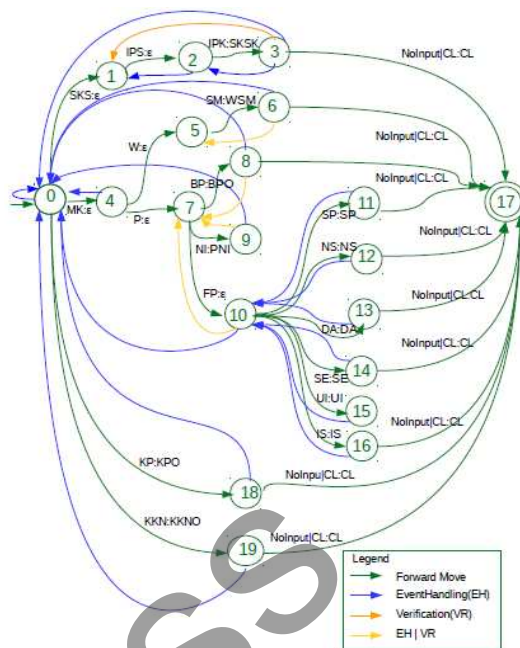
IPS:ε
IPK:SKSK
1
2
3
NoInput|CL:CL
SKS:ε
SM:WSM
6
5
W:ε
NoInput|CL:CL
8
BP:BPO
NoInput|CL:CL
0
MK:ε
4
P:ε
7
11
17
SP:SP
9
NI:PNI
NS:NS
NoInput|CL:CL
12
FP:ε
13
NoInput|CL:CL
10
DA:DA
NoInput|CL:CL
14
SE:SE
UI:UI
15
IS:IS
16
NoInput|CL:CL
KP:KPO
NoInpu|CL:CL
18
KKN:KKNO
19
NoInput|CL:CL
Legend
Forward Move
EventHandling(EH)
Verification(VR)
EH | VR